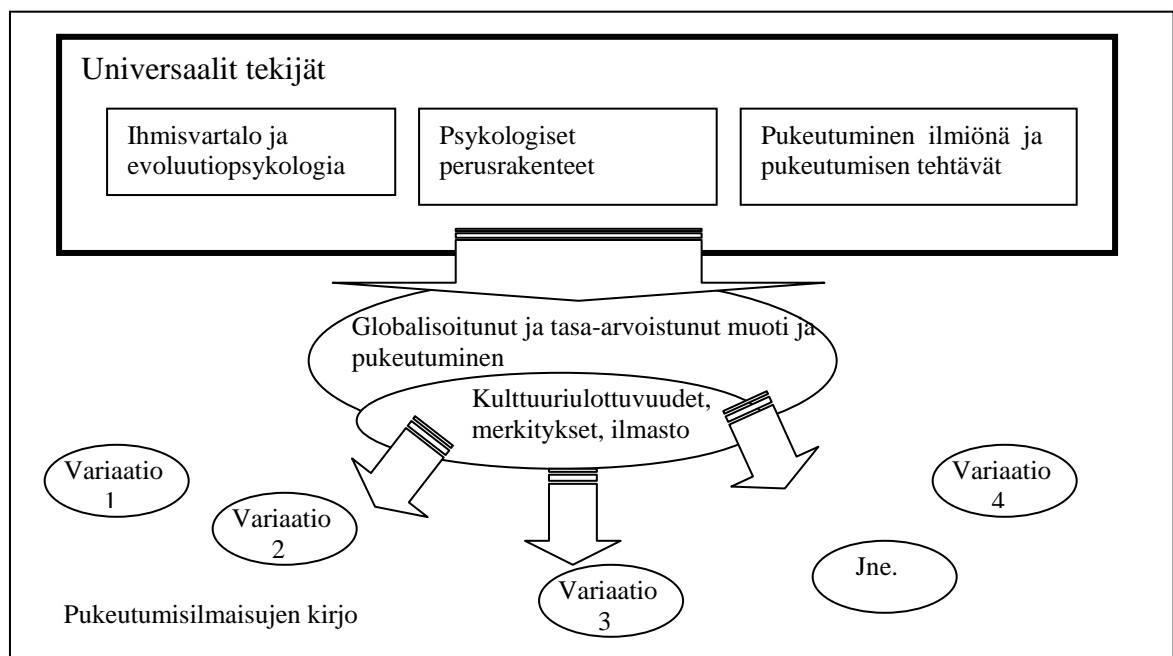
Universaalit tekijät

Ihmisvartalo ja evoluutiopsykologia

Psykologiset perusrakenteet

Pukeutuminen ilmiönä ja pukeutumisen tehtävät

Globalisoitunut ja tasa-arvoistunut muoti ja pukeutuminen

Kulttuuriulottuvuudet, merkitykset, ilmasto

Variaatio 1

Variaatio 2

Variaatio 3

Variaatio 4

Jne.

Pukeutumisilmaisujen kirjo